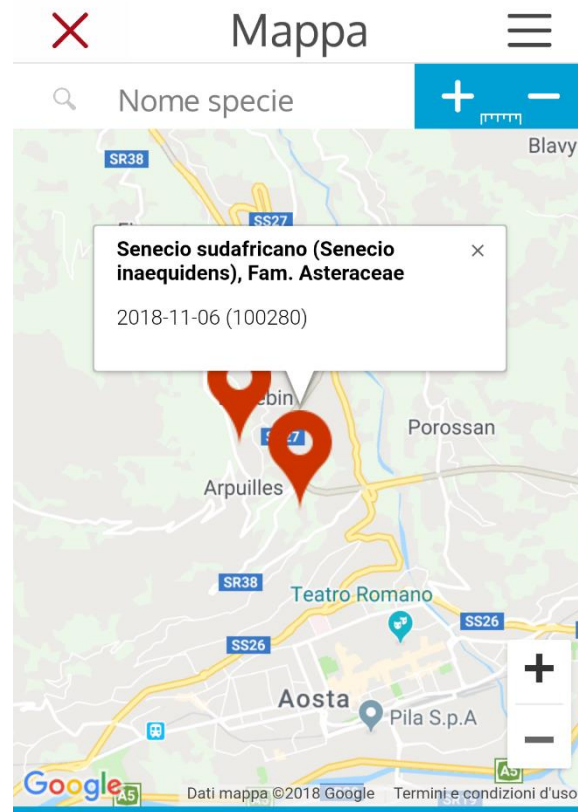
Mappa

Nome specie

+ −

Blavy

SR38

SS27

Senecio sudafricano (Senecio inaequidens), Fam. Asteraceae

×

2018-11-06 (100280)

Porossan

Arpuilles

SR38

Teatro Romano

SS26

SS26

Aosta

Pila S.p.A

+

−

A5

A5

Google

Dati mappa ©2018 Google

Termini e condizioni d'uso